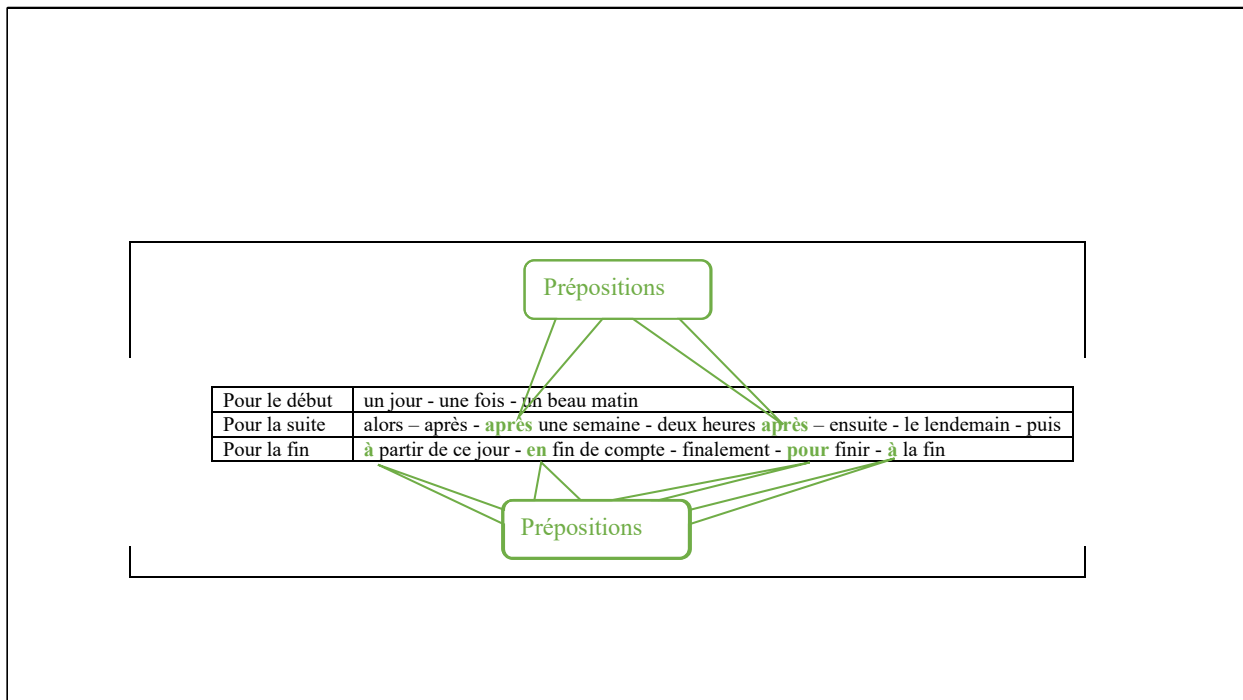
Prépositions

| Pour le début | un jour - une fois - un beau matin |
|---|---|
| Pour la suite | alors – après - **après** une semaine - deux heures **après** – ensuite - le lendemain - puis |
| Pour la fin | **à** partir de ce jour - **en** fin de compte - finalement - **pour** finir - **à** la fin |

Prépositions